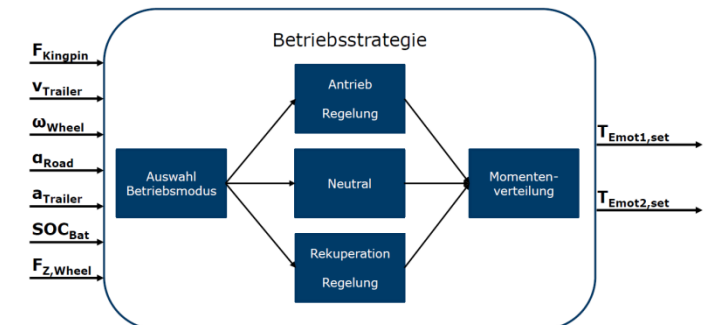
$F_{Kingpin}$

$v_{Trailer}$

$\omega_{Wheel}$

$\alpha_{Road}$

$a_{Trailer}$

$SOC_{Bat}$

$F_{Z,Wheel}$

Betriebsstrategie

Auswahl Betriebsmodus

Antrieb Regelung

Neutral

Rekuperation Regelung

Momentenverteilung

$T_{Emot1,set}$

$T_{Emot2,set}$